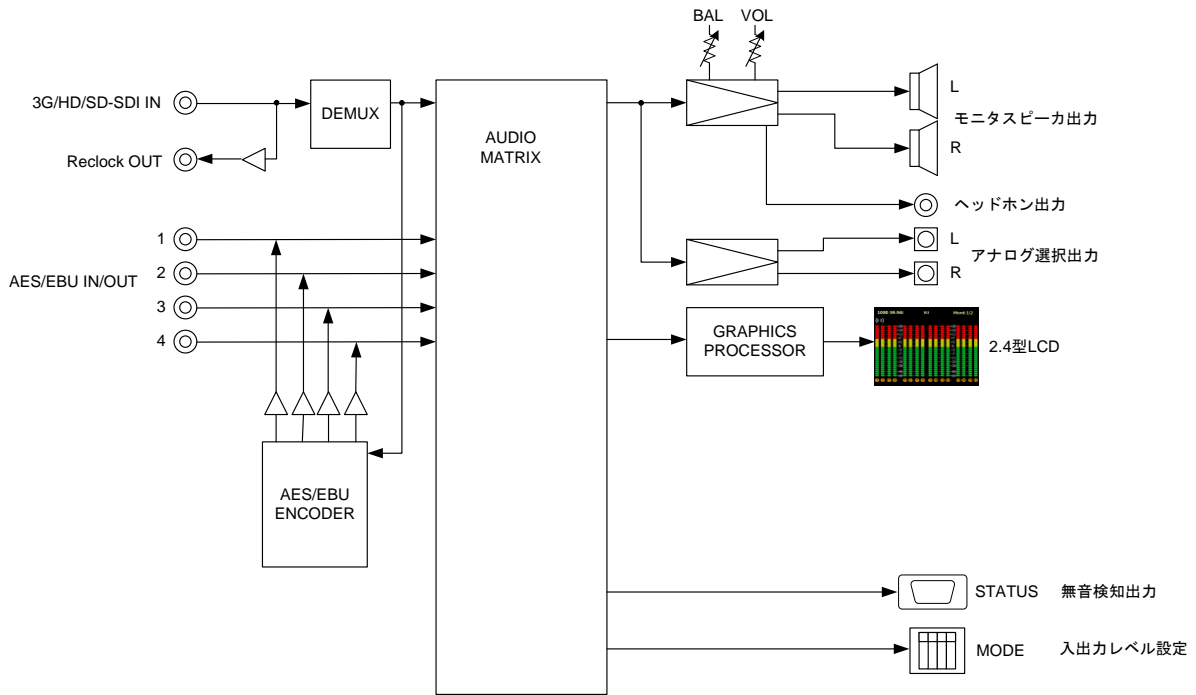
BAL VOL

3G/HD/SD-SDI IN

DEMUX

AUDIO MATRIX

L

モニタスピーカ出力

R

Reclock OUT

ヘッドホン出力

1

L

アナログ選択出力

2

R

AES/EBU IN/OUT

3

4

GRAPHICS PROCESSOR

2.4型LCD

AES/EBU ENCODER

STATUS 無音検知出力

MODE 入出力レベル設定